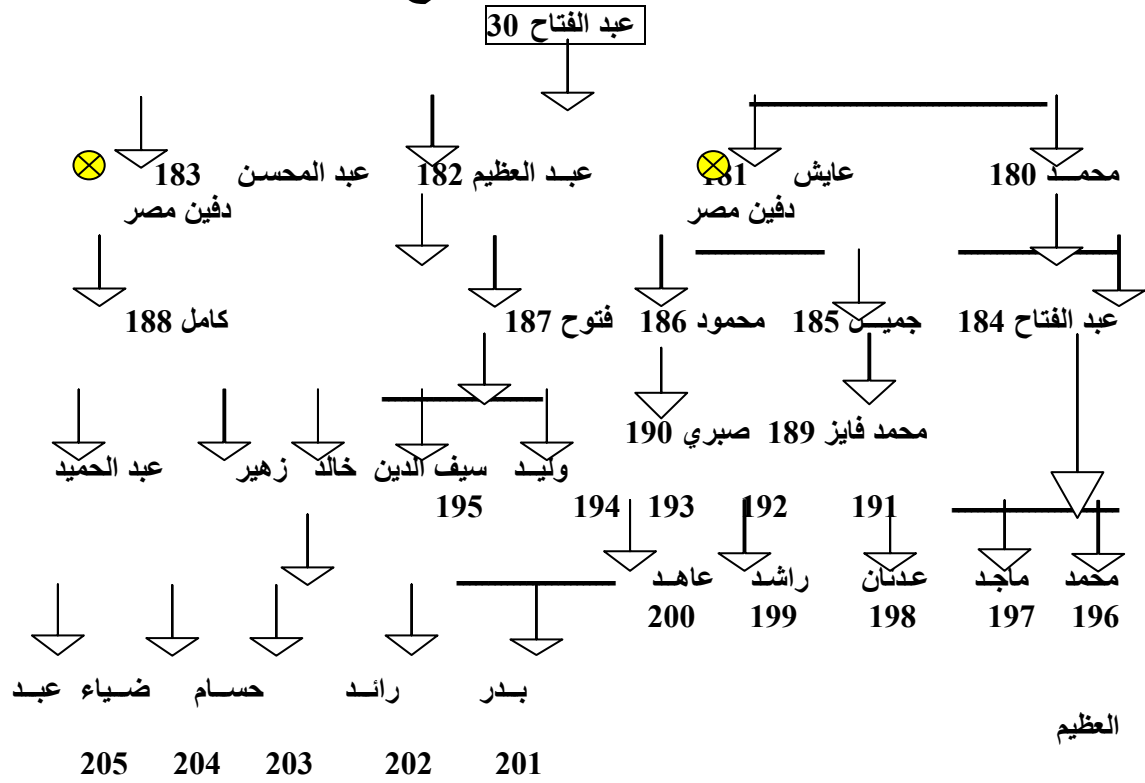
عبد الفتاح 30

محمد 180 عايش 181 عبد العظيم 182 عبد المحسن 183
دفين مصر دفين مصر

عبد الفتاح 184 جميل 185 محمود 186 فتوح 187 كامل 188

محمد فايز 189 صبري 190

وليد سيف الدين خالد زهير عبد الحميد
195 194 193 192 191

محمد ماجد عدنان راشد عاهد
196 197 198 199 200

بدر رائد حسام ضياء عبد العظيم
201 202 203 204 205